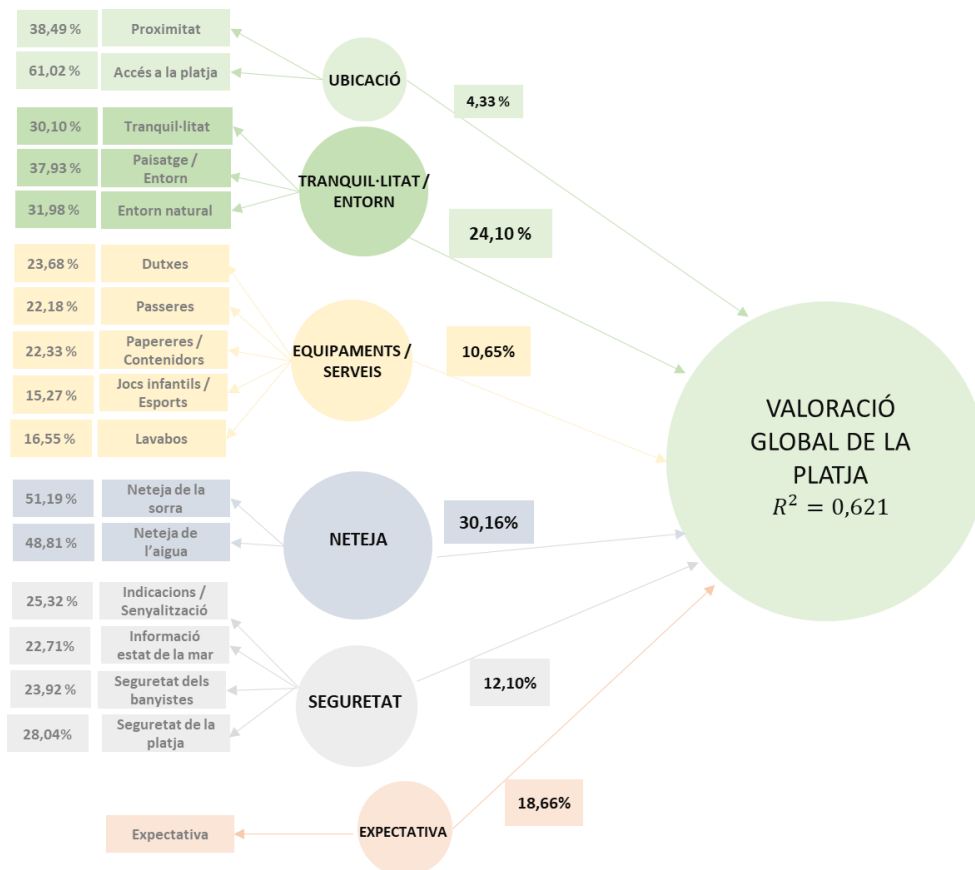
38,49 % Proximitat
61,02 % Accés a la platja
UBICACIÓ
4,33 %

30,10 % Tranquil·litat
37,93 % Paisatge / Entorn
31,98 % Entorn natural
TRANQUIL·LITAT / ENTORN
24,10 %

23,68 % Dutxes
22,18 % Passeres
22,33 % Papereres / Contenidors
15,27 % Jocs infantils / Esports
16,55 % Lavabos
EQUIPAMENTS / SERVEIS
10,65%

VALORACIÓ GLOBAL DE LA PLATJA
$R^2 = 0{,}621$

51,19 % Neteja de la sorra
48,81 % Neteja de l'aigua
NETEJA
30,16%

25,32 % Indicacions / Senyalització
22,71% Informació estat de la mar
23,92 % Seguretat dels banyistes
28,04% Seguretat de la platja
SEGURETAT
12,10%

18,66%
Expectativa
EXPECTATIVA